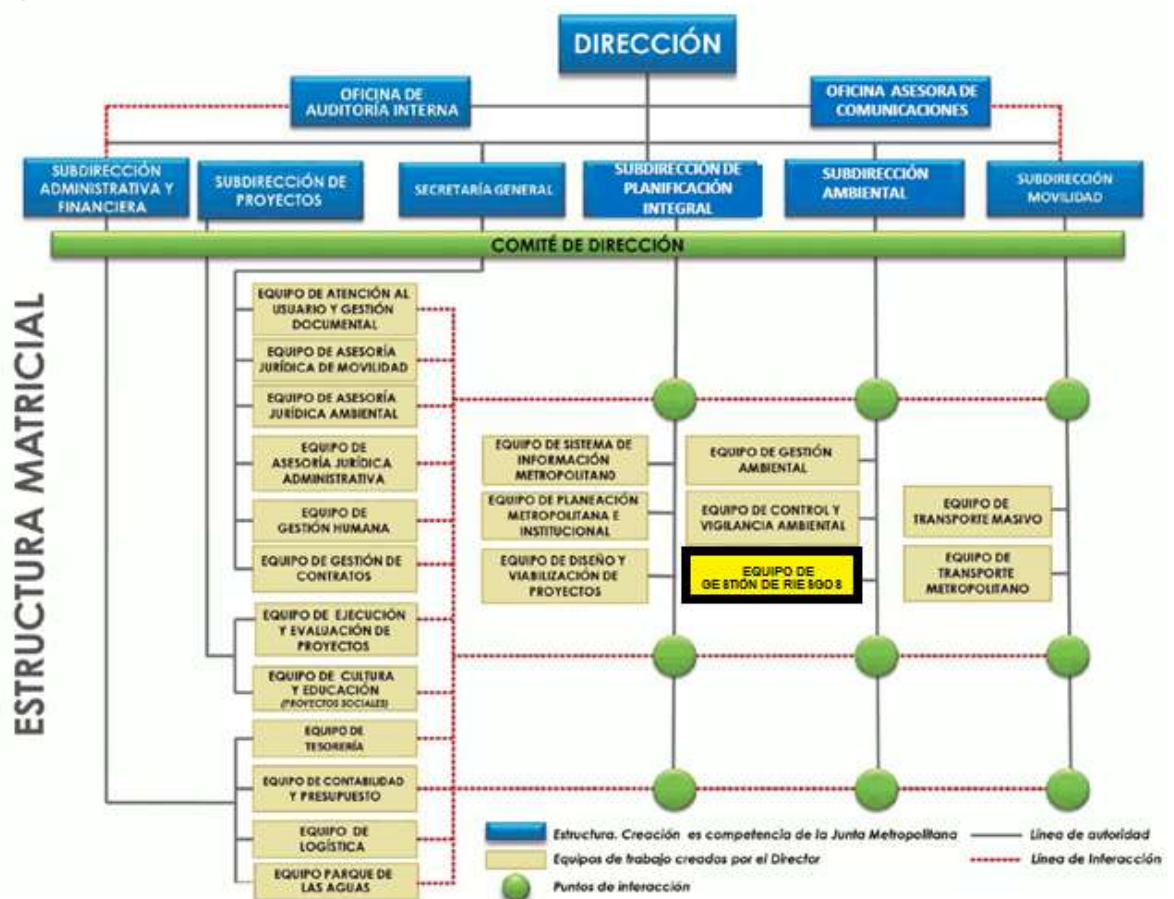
DIRECCIÓN

OFICINA DE AUDITORÍA INTERNA

OFICINA ASESORA DE COMUNICACIONES

SUBDIRECCIÓN ADMINISTRATIVA Y FINANCIERA

SUBDIRECCIÓN DE PROYECTOS

SECRETARÍA GENERAL

SUBDIRECCIÓN DE PLANIFICACIÓN INTEGRAL

SUBDIRECCIÓN AMBIENTAL

SUBDIRECCIÓN MOVILIDAD

COMITÉ DE DIRECCIÓN

ESTRUCTURA MATRICIAL

EQUIPO DE ATENCIÓN AL USUARIO Y GESTIÓN DOCUMENTAL

EQUIPO DE ASESORÍA JURÍDICA DE MOVILIDAD

EQUIPO DE ASESORÍA JURÍDICA AMBIENTAL

EQUIPO DE ASESORÍA JURÍDICA ADMINISTRATIVA

EQUIPO DE GESTIÓN HUMANA

EQUIPO DE GESTIÓN DE CONTRATOS

EQUIPO DE EJECUCIÓN Y EVALUACIÓN DE PROYECTOS

EQUIPO DE CULTURA Y EDUCACIÓN (PROYECTOS SOCIALES)

EQUIPO DE TESORERÍA

EQUIPO DE CONTABILIDAD Y PRESUPUESTO

EQUIPO DE LOGÍSTICA

EQUIPO PARQUE DE LAS AGUAS

EQUIPO DE SISTEMA DE INFORMACIÓN METROPOLITANO

EQUIPO DE PLANEACIÓN METROPOLITANA E INSTITUCIONAL

EQUIPO DE DISEÑO Y VIABILIZACIÓN DE PROYECTOS

EQUIPO DE GESTIÓN AMBIENTAL

EQUIPO DE CONTROL Y VIGILANCIA AMBIENTAL

EQUIPO DE GESTIÓN DE RIESGOS

EQUIPO DE TRANSPORTE MASIVO

EQUIPO DE TRANSPORTE METROPOLITANO

Estructura. Creación es competencia de la Junta Metropolitana
Equipos de trabajo creados por el Director
Puntos de interacción
Línea de autoridad
Línea de interacción